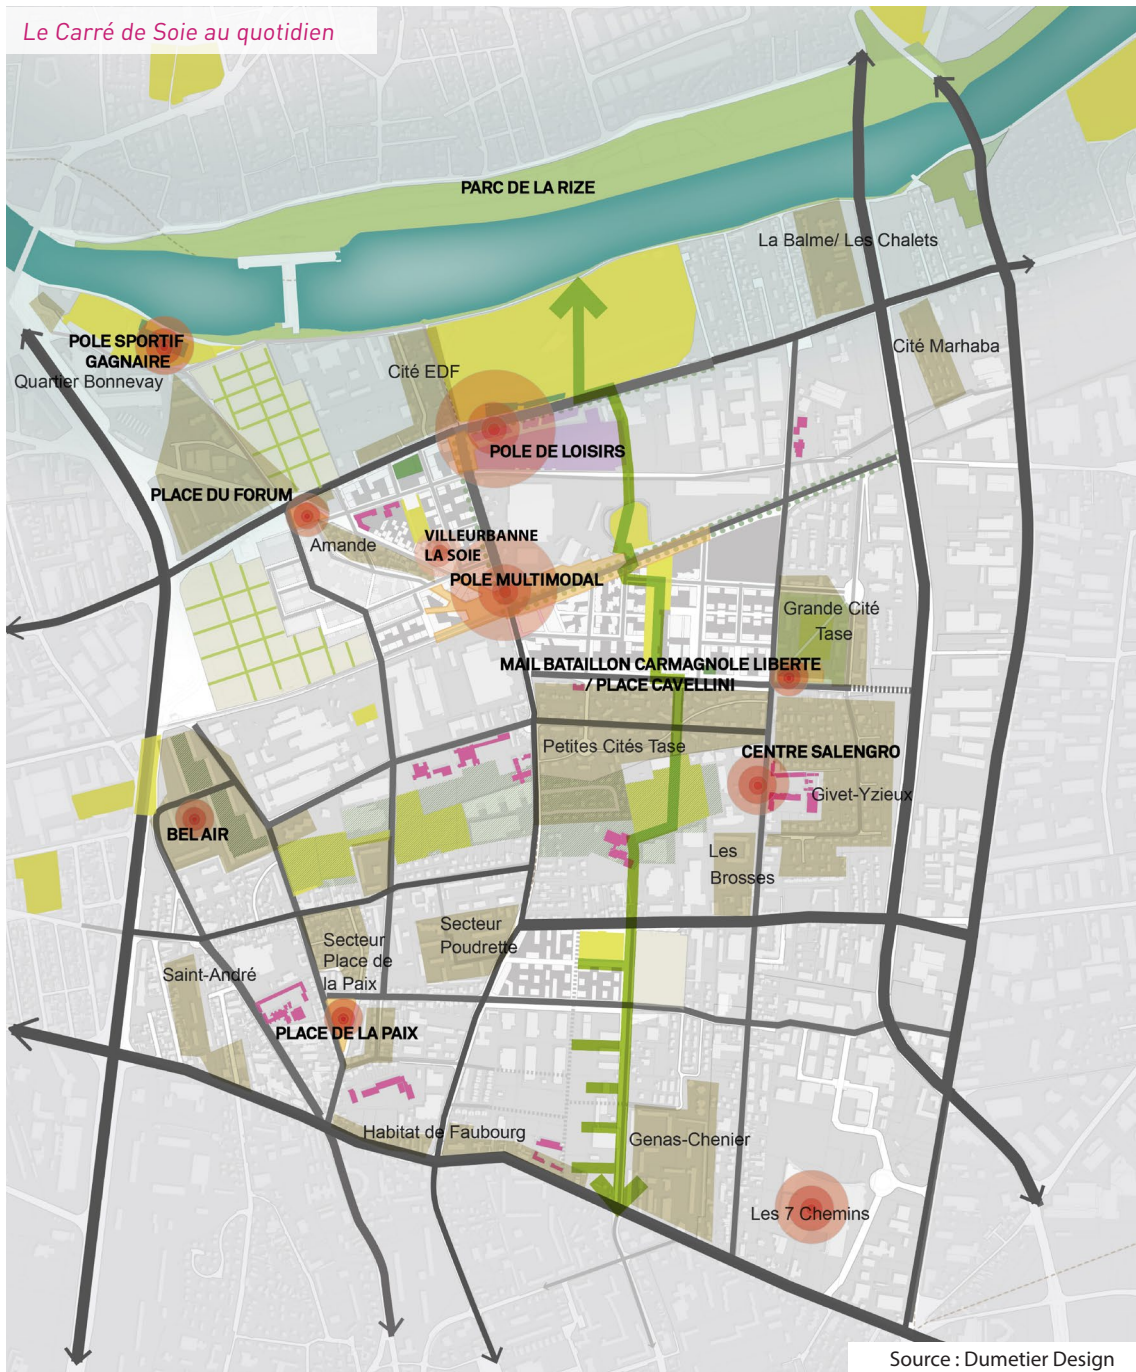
Le Carré de Soie au quotidien

PARC DE LA RIZE

La Balme/ Les Chalets

POLE SPORTIF GAGNAIRE

Quartier Bonnevay

Cité EDF

Cité Marhaba

POLE DE LOISIRS

PLACE DU FORUM

Amande

VILLEURBANNE LA SOIE

POLE MULTIMODAL

Grande Cité Tase

MAIL BATAILLON CARMAGNOLE LIBERTE / PLACE CAVELLINI

Petites Cités Tase

CENTRE SALENGRO

Givet-Yzieux

BEL AIR

Les Brosses

Secteur Poudrette

Secteur Place de la Paix

Saint-André

PLACE DE LA PAIX

Habitat de Faubourg

Genas-Chenier

Les 7 Chemins

Source : Dumetier Design